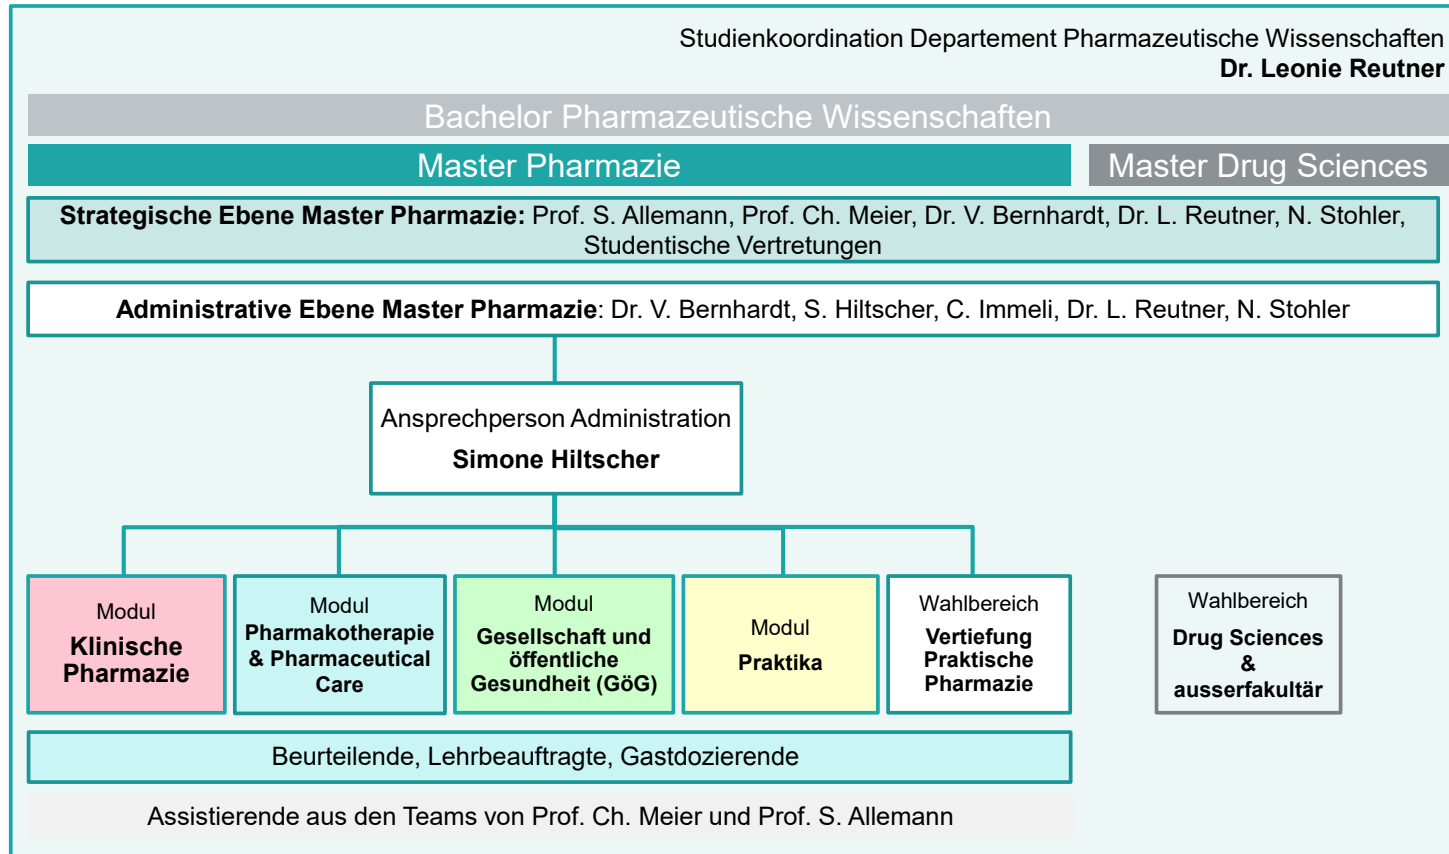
Studienkoordination Departement Pharmazeutische Wissenschaften
**Dr. Leonie Reutner**

Bachelor Pharmazeutische Wissenschaften

Master Pharmazie

Master Drug Sciences

**Strategische Ebene Master Pharmazie:** Prof. S. Allemann, Prof. Ch. Meier, Dr. V. Bernhardt, Dr. L. Reutner, N. Stohler, Studentische Vertretungen

**Administrative Ebene Master Pharmazie**: Dr. V. Bernhardt, S. Hiltscher, C. Immeli, Dr. L. Reutner, N. Stohler

Ansprechperson Administration
**Simone Hiltscher**

Modul
**Klinische Pharmazie**

Modul
**Pharmakotherapie & Pharmaceutical Care**

Modul
**Gesellschaft und öffentliche Gesundheit (GöG)**

Modul
**Praktika**

Wahlbereich
**Vertiefung Praktische Pharmazie**

Wahlbereich
**Drug Sciences & ausserfakultär**

Beurteilende, Lehrbeauftragte, Gastdozierende

Assistierende aus den Teams von Prof. Ch. Meier und Prof. S. Allemann